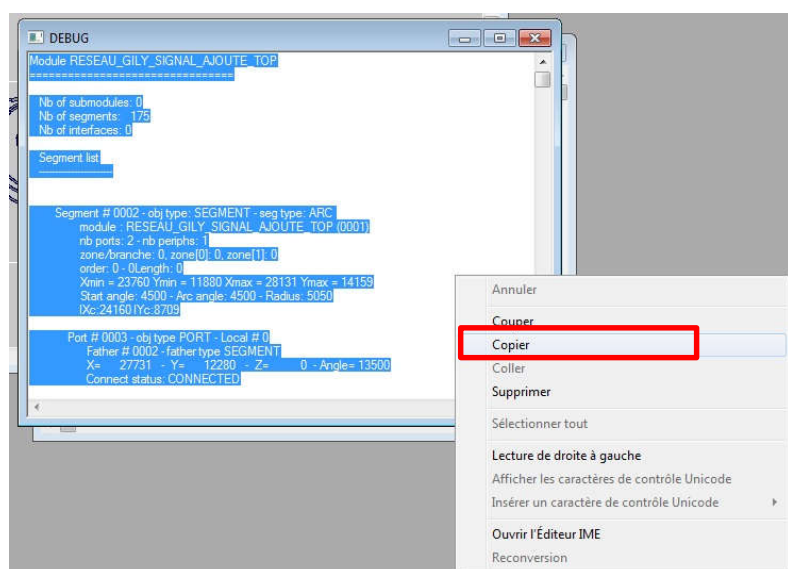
DEBUG

Module RESEAU_GILY_SIGNAL_AJOUTE_TOP
================================

Nb of submodules: 0
Nb of segments: 175
Nb of interfaces: 0

Segment list
--------------------

Segment # 0002 - obj type: SEGMENT - seg type: ARC
module : RESEAU_GILY_SIGNAL_AJOUTE_TOP (0001)
nb ports: 2 - nb periphs: 1
zone/branche: 0, zone[0]: 0, zone[1]: 0
order: 0 - 0Length: 0
Xmin = 23760 Ymin = 11880 Xmax = 28131 Ymax = 14159
Start angle: 4500 - Arc angle: 4500 - Radius: 5050
IXc:24160 IYc:8709

Port # 0003 - obj type PORT - Local # 0
Father # 0002 - father type SEGMENT
X= 27731 - Y= 12280 - Z= 0 - Angle= 13500
Connect status: CONNECTED

Annuler
Couper
Copier
Coller
Supprimer
Sélectionner tout
Lecture de droite à gauche
Afficher les caractères de contrôle Unicode
Insérer un caractère de contrôle Unicode
Ouvrir l'Éditeur IME
Reconversion